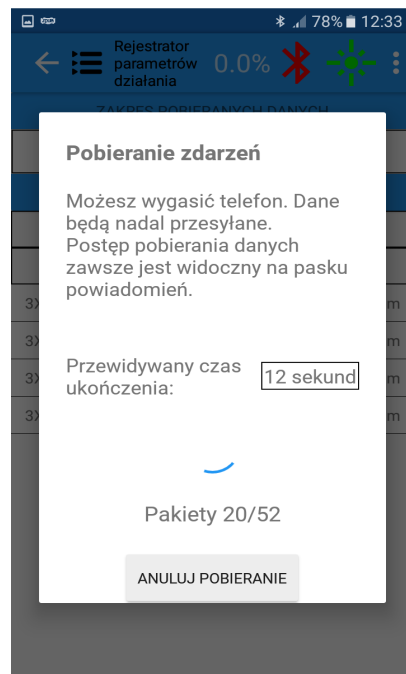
78% 12:33

Rejestrator parametrów działania 0.0%

ZAKRES POBIERANYCH DANYCH

Pobieranie zdarzeń

Możesz wygasić telefon. Dane będą nadal przesyłane. Postęp pobierania danych zawsze jest widoczny na pasku powiadomień.

Przewidywany czas ukończenia: 12 sekund

Pakiety 20/52

ANULUJ POBIERANIE